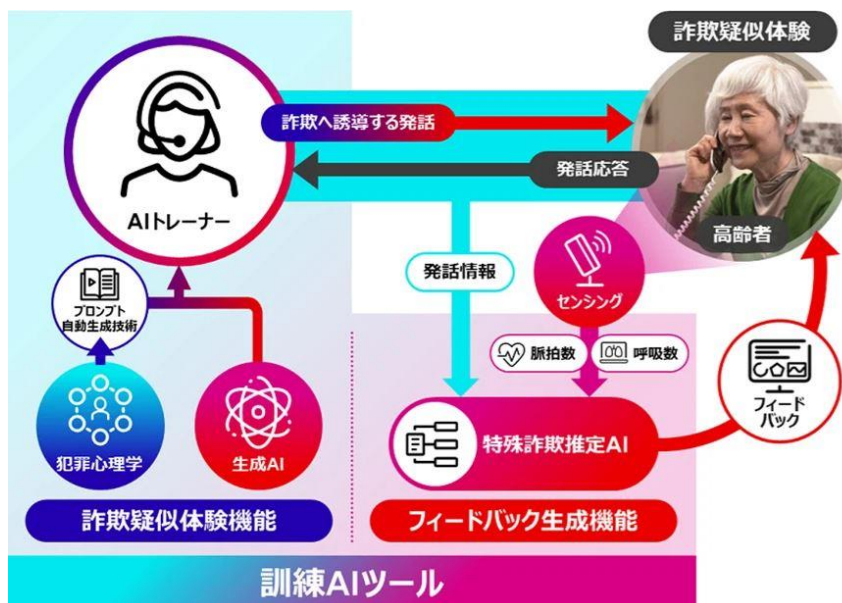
詐欺疑似体験

AIトレーナー

詐欺へ誘導する発話

発話応答

高齢者

プロンプト自動生成技術

発話情報

センシング

脈拍数

呼吸数

犯罪心理学

生成AI

特殊詐欺推定AI

フィードバック

詐欺疑似体験機能

フィードバック生成機能

訓練AIツール